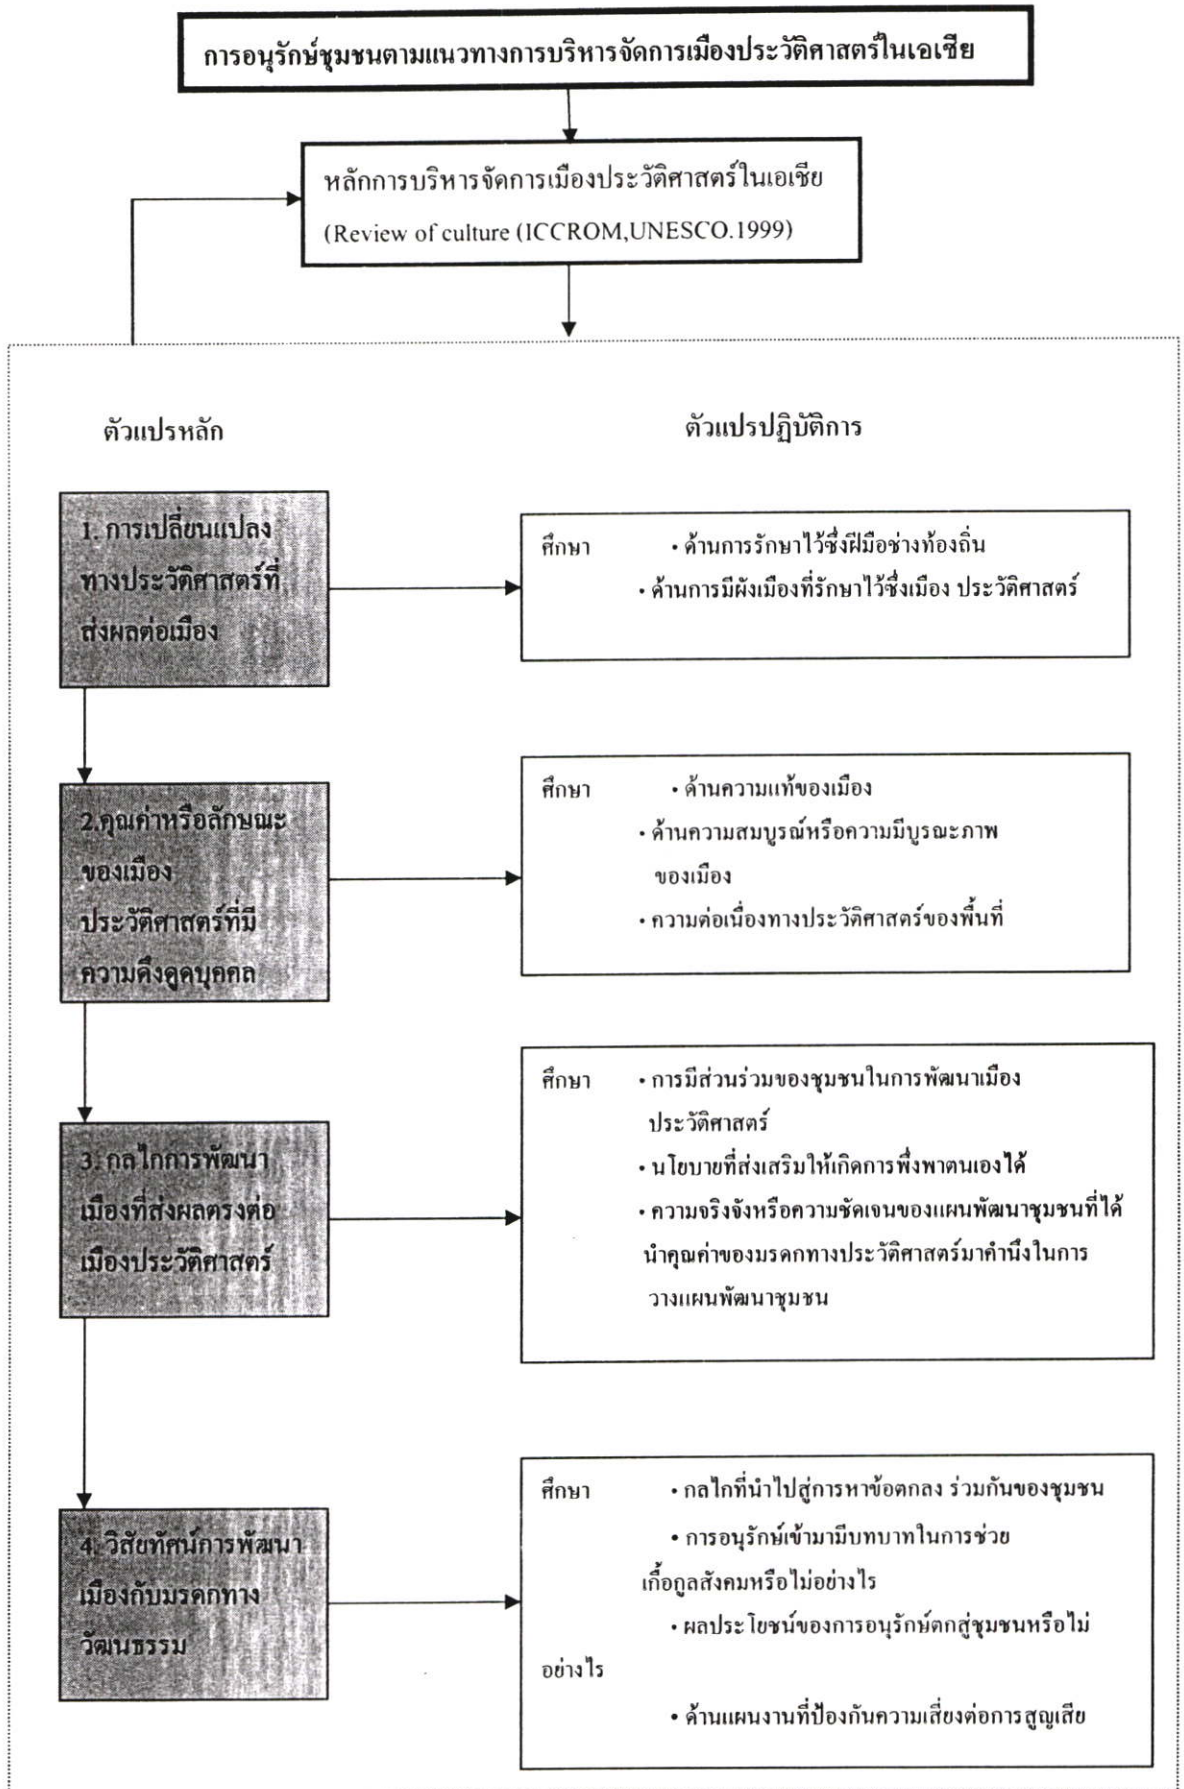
การอนุรักษ์ชุมชนตามแนวทางการบริหารจัดการเมืองประวัติศาสตร์ในเอเชีย

หลักการบริหารจัดการเมืองประวัติศาสตร์ในเอเชีย
(Review of culture (ICCROM,UNESCO.1999)

ตัวแปรหลัก

ตัวแปรปฏิบัติการ

1. การเปลี่ยนแปลงทางประวัติศาสตร์ที่ส่งผลต่อเมือง

ศึกษา • ด้านการรักษาไว้ซึ่งฝีมือช่างท้องถิ่น
• ด้านการมีผังเมืองที่รักษาไว้ซึ่งเมือง ประวัติศาสตร์

2.คุณค่าหรือลักษณะของเมือง ประวัติศาสตร์ที่มีความดึงดูดบุคคล

ศึกษา • ด้านความแท้ของเมือง
• ด้านความสมบูรณ์หรือความมีบูรณะภาพของเมือง
• ความต่อเนื่องทางประวัติศาสตร์ของพื้นที่

3. กลไกการพัฒนาเมืองที่ส่งผลตรงต่อเมืองประวัติศาสตร์

ศึกษา • การมีส่วนร่วมของชุมชนในการพัฒนาเมืองประวัติศาสตร์
• นโยบายที่ส่งเสริมให้เกิดการพึ่งพาตนเองได้
• ความจริงจังหรือความชัดเจนของแผนพัฒนาชุมชนที่ได้นำคุณค่าของมรดกทางประวัติศาสตร์มาคำนึงในการวางแผนพัฒนาชุมชน

4. วิสัยทัศน์การพัฒนาเมืองกับมรดกทางวัฒนธรรม

ศึกษา • กลไกที่นำไปสู่การหาข้อตกลง ร่วมกันของชุมชน
• การอนุรักษ์เข้ามามีบทบาทในการช่วยเกื้อกูลสังคมหรือไม่อย่างไร
• ผลประโยชน์ของการอนุรักษ์ตกสู่ชุมชนหรือไม่อย่างไร
• ด้านแผนงานที่ป้องกันความเสี่ยงต่อการสูญเสีย